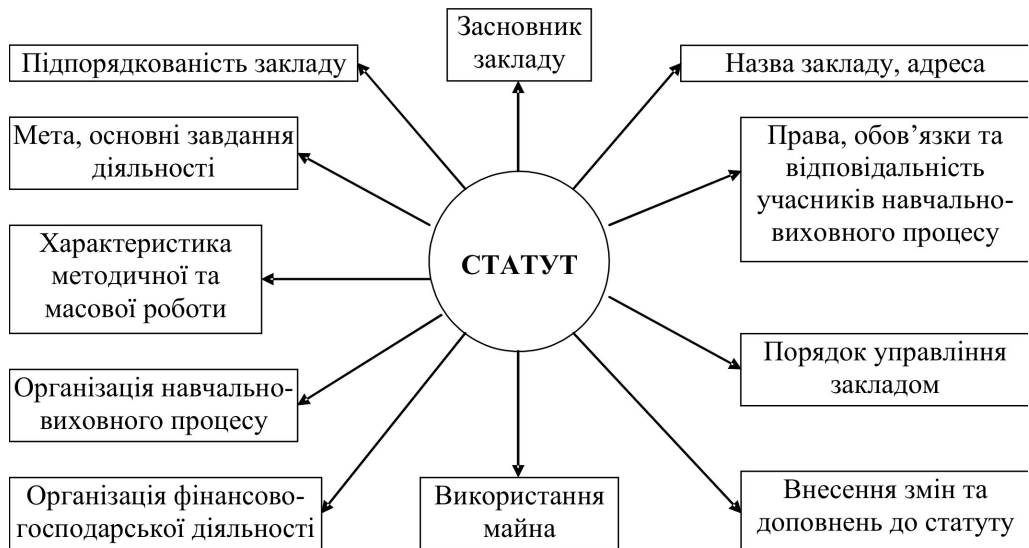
Засновник закладу

Підпорядкованість закладу

Назва закладу, адреса

Мета, основні завдання діяльності

Права, обов'язки та відповідальність учасників навчально-виховного процесу

Характеристика методичної та масової роботи

СТАТУТ

Порядок управління закладом

Організація навчально-виховного процесу

Організація фінансово-господарської діяльності

Використання майна

Внесення змін та доповнень до статуту